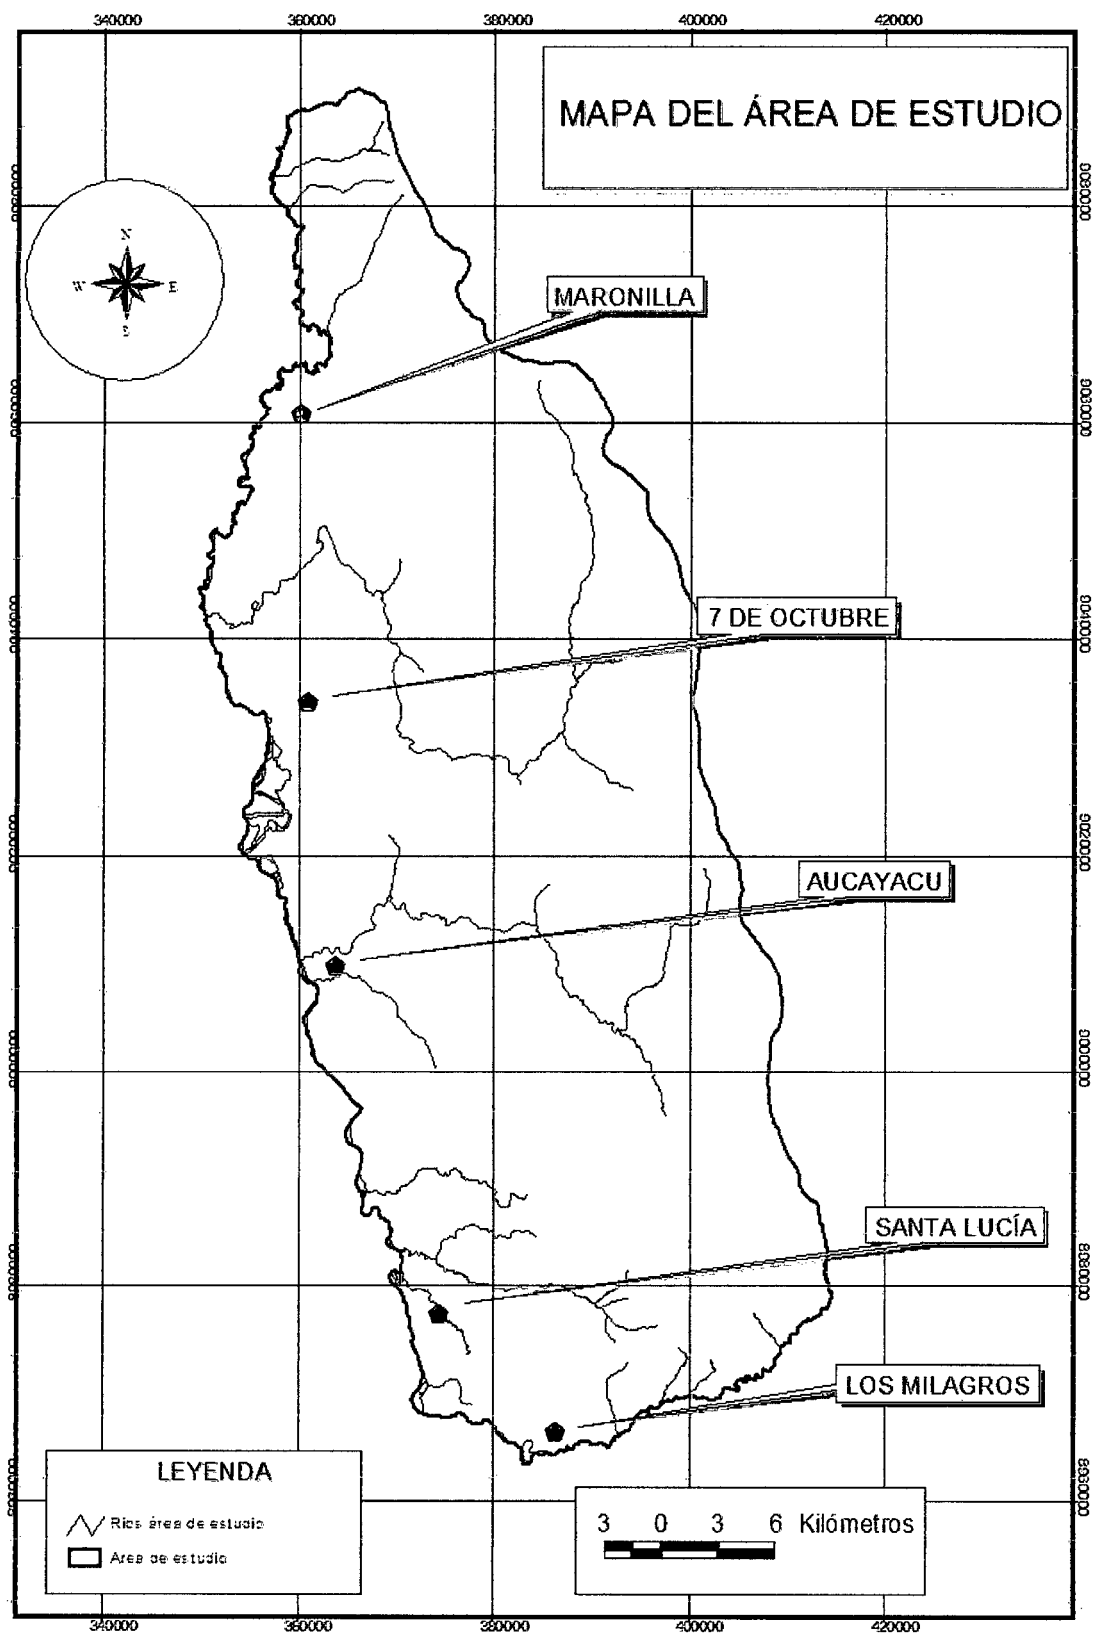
340000 360000 380000 400000 420000

MAPA DEL ÁREA DE ESTUDIO

N
W E
S

MARONILLA

7 DE OCTUBRE

AUCAYACU

SANTA LUCÍA

LOS MILAGROS

LEYENDA

Ríos área de estudio

Area de estudio

3 0 3 6 Kilómetros

340000 360000 380000 400000 420000

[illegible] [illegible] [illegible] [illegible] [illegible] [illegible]